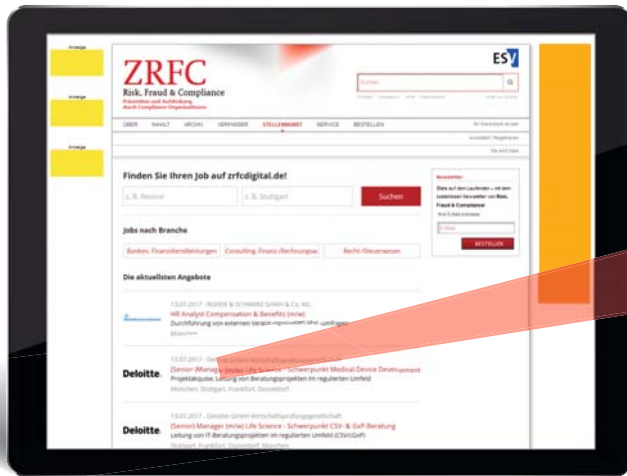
Anzeige

Anzeige

Anzeige

ZRFC

Risk, Fraud & Compliance

Prävention und Aufdeckung durch Compliance-Organisationen

ESV

Suchen

ÜBER INHALT ARCHIV VERFASSER STELLENMARKT SERVICE BESTELLEN

Finden Sie Ihren Job auf zrfcdigital.de!

z. B. Revisor

z. B. Stuttgart

Suchen

Jobs nach Branche

Banken, Finanzdienstleistungen

Consulting, Finanz-/Rechnungsw.

Recht-/Steuerwesen

Die aktuellsten Angebote

13.07.2017 - ROHDE & SCHWARZ GMBH & Co. KG

HR Analyst Compensation & Benefits (m/w)

Durchführung von externen Vergütungsstudien und unabhängigen

München

Deloitte.

13.07.2017 - Deloitte GmbH Wirtschaftsprüfungsgesellschaft

(Senior) Manager (m/w) Life Science - Schwerpunkt Medical Device Development

Projektakquise, Leitung von Beratungsprojekten im regulierten Umfeld

München, Stuttgart, Frankfurt, Düsseldorf

Deloitte.

13.07.2017 - Deloitte GmbH Wirtschaftsprüfungsgesellschaft

(Senior) Manager (m/w) Life Science - Schwerpunkt CSV- & GxP-Beratung

Leitung von IT-Beratungsprojekten im regulierten Umfeld (CSV/GxP)

Stuttgart, Frankfurt, Düsseldorf, München

Newsletter

Bleiben Sie auf dem Laufenden – mit dem kostenlosen Newsletter von Risk, Fraud & Compliance

E-Mail

BESTELLEN